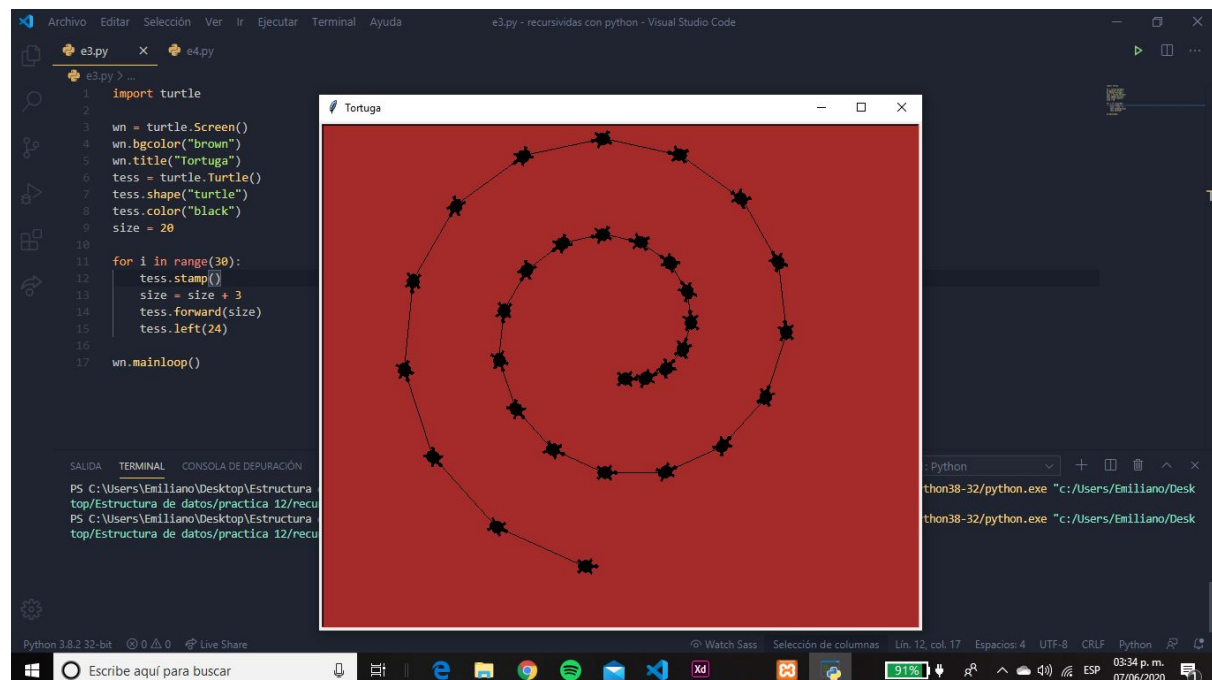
Archivo Editar Selección Ver Ir Ejecutar Terminal Ayuda
e3.py - recursividas con python - Visual Studio Code

e3.py × e4.py

e3.py > ...

1 import turtle
2
3 wn = turtle.Screen()
4 wn.bgcolor("brown")
5 wn.title("Tortuga")
6 tess = turtle.Turtle()
7 tess.shape("turtle")
8 tess.color("black")
9 size = 20
10
11 for i in range(30):
12     tess.stamp()
13     size = size + 3
14     tess.forward(size)
15     tess.left(24)
16
17 wn.mainloop()

Tortuga

SALIDA TERMINAL CONSOLA DE DEPURACIÓN
: Python

PS C:\Users\Emiliano\Desktop\Estructura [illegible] thon38-32/python.exe "c:/Users/Emiliano/Desktop/Estructura de datos/practica 12/recu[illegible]
PS C:\Users\Emiliano\Desktop\Estructura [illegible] thon38-32/python.exe "c:/Users/Emiliano/Desktop/Estructura de datos/practica 12/recu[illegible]

Python 3.8.2 32-bit ⊗ 0 ⚠ 0 Live Share
Watch Sass Selección de columnas Lín. 12, col. 17 Espacios: 4 UTF-8 CRLF Python

Escribe aquí para buscar
91%
ESP
03:34 p. m.
07/06/2020